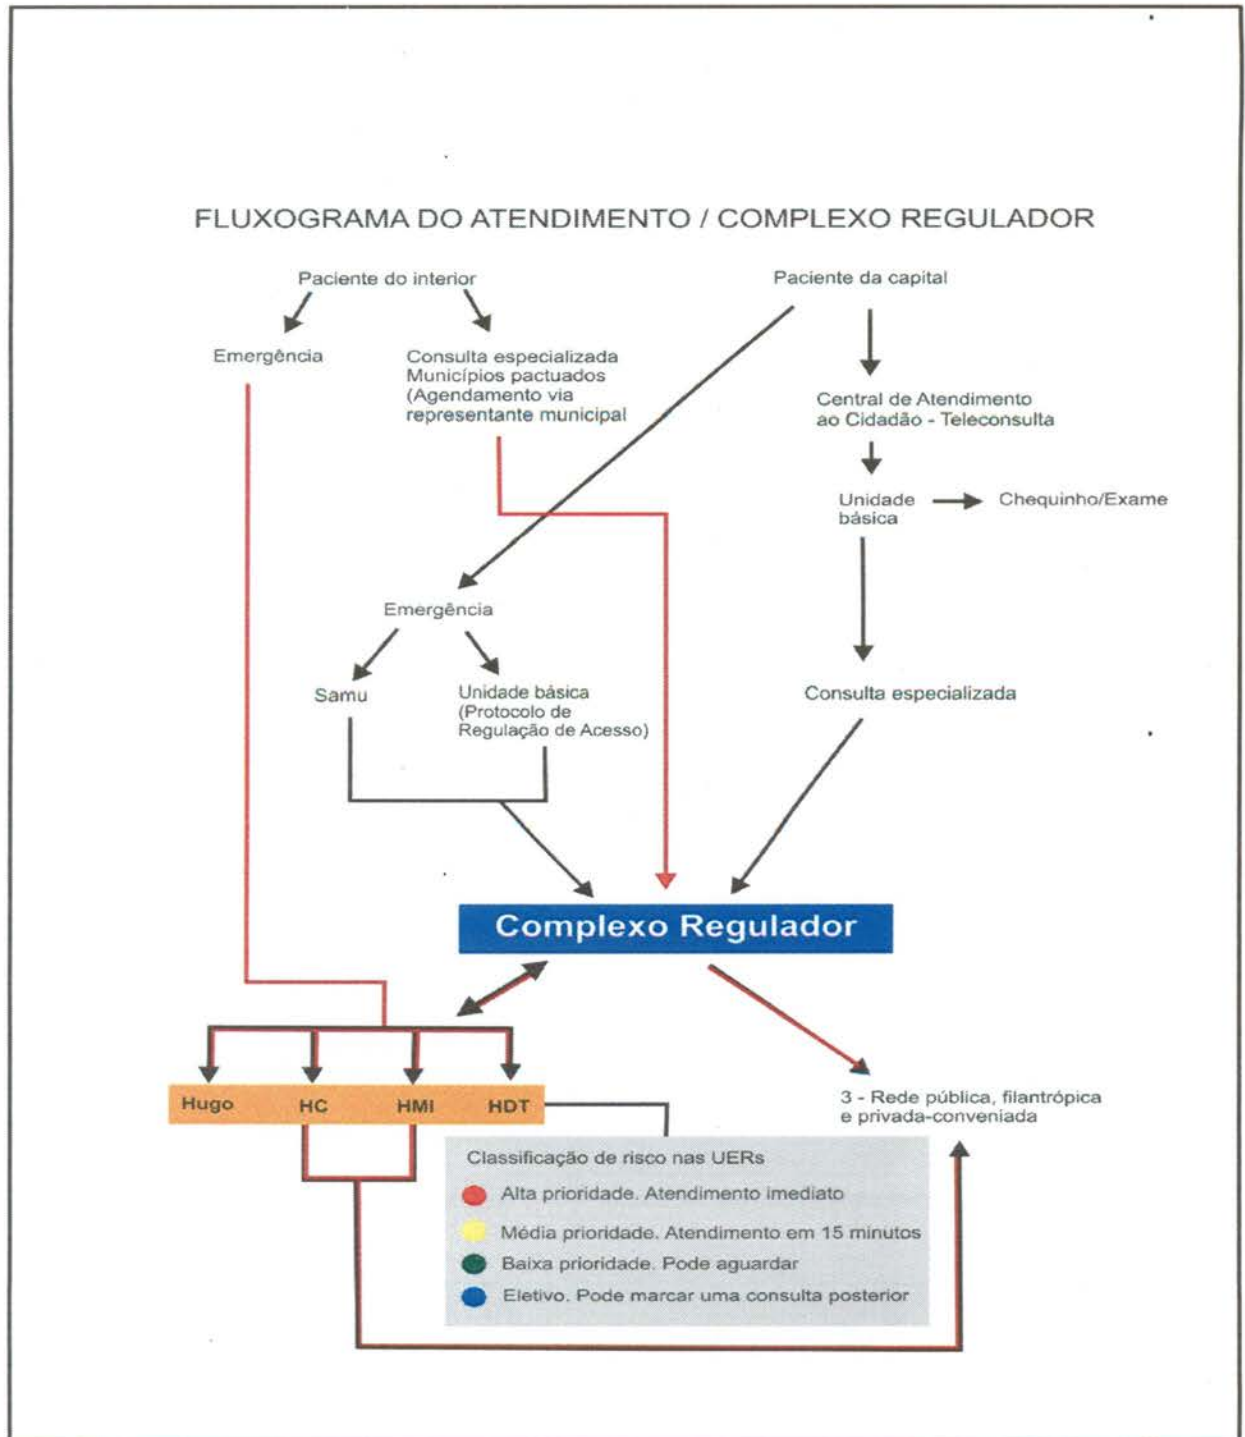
FLUXOGRAMA DO ATENDIMENTO / COMPLEXO REGULADOR

Paciente do interior

Paciente da capital

Emergência

Consulta especializada Municípios pactuados (Agendamento via representante municipal

Central de Atendimento ao Cidadão - Teleconsulta

Unidade básica

Chequinho/Exame

Emergência

Samu

Unidade básica (Protocolo de Regulação de Acesso)

Consulta especializada

Complexo Regulador

Hugo

HC

HMI

HDT

3 - Rede pública, filantrópica e privada-conveniada

Classificação de risco nas UERs

Alta prioridade. Atendimento imediato

Média prioridade. Atendimento em 15 minutos

Baixa prioridade. Pode aguardar

Eletivo. Pode marcar uma consulta posterior